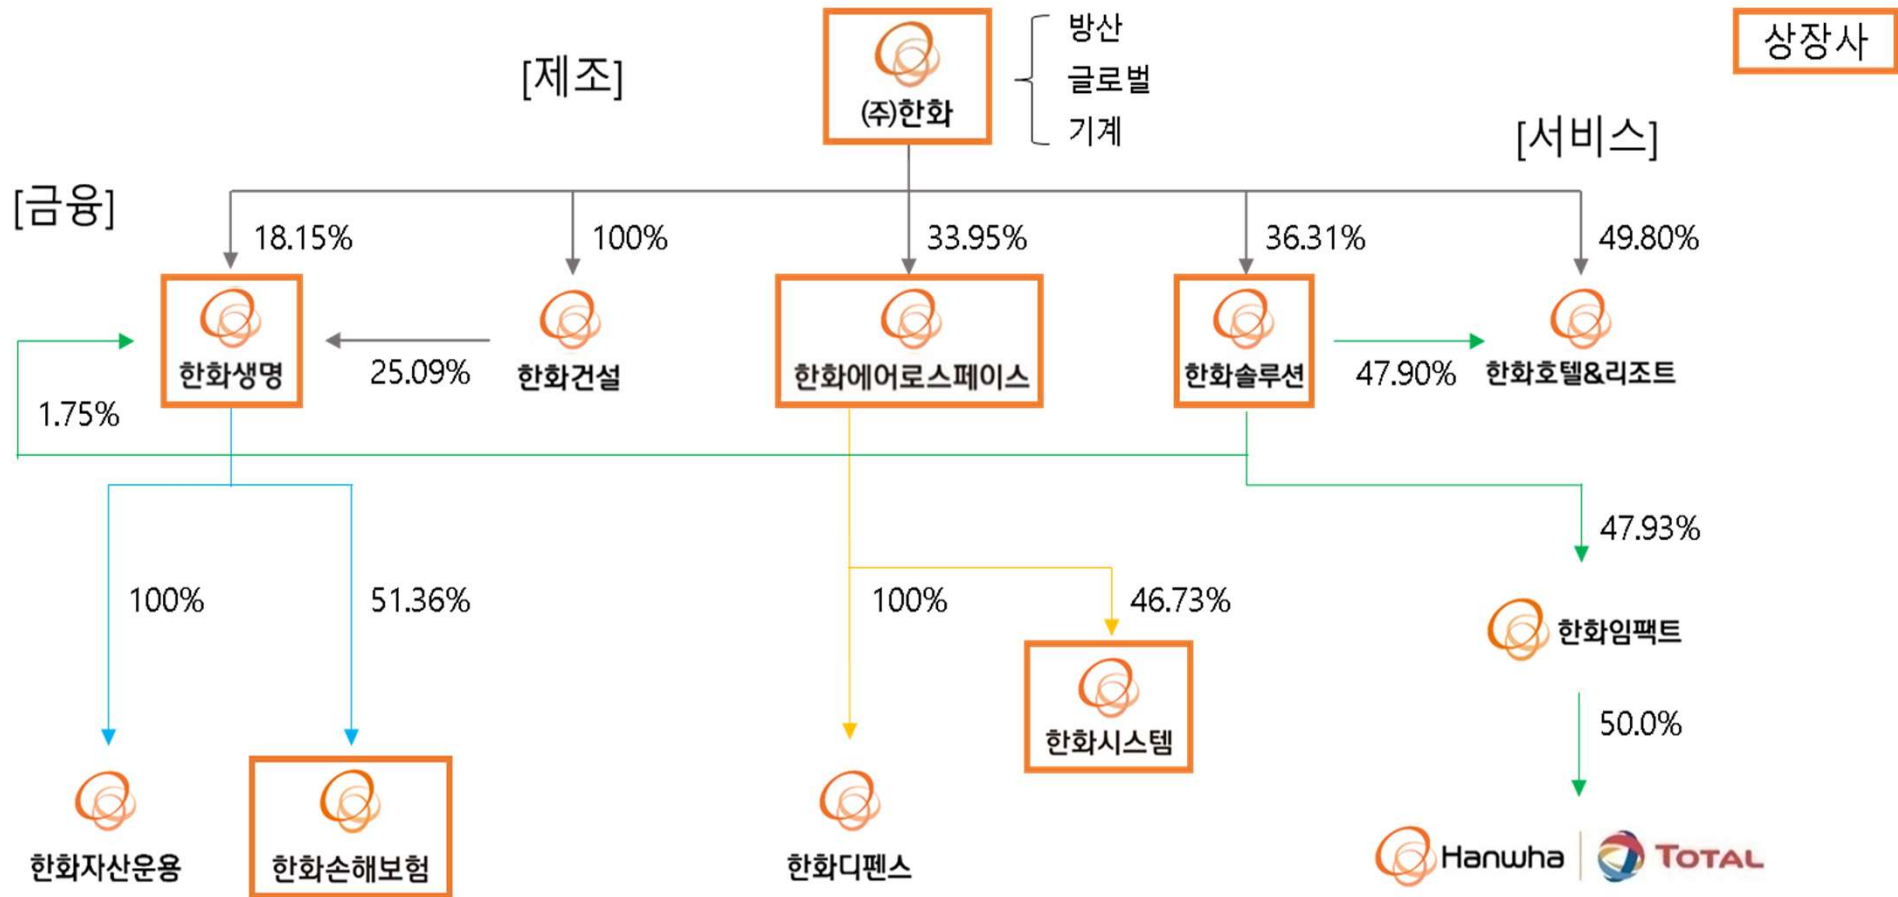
상장사

[제조]

(주)한화

방산
글로벌
기계

[서비스]

[금융]

18.15%

100%

33.95%

36.31%

49.80%

한화생명

25.09%

한화건설

한화에어로스페이스

한화솔루션

47.90%

한화호텔&리조트

1.75%

47.93%

100%

51.36%

100%

46.73%

한화임팩트

50.0%

한화시스템

한화자산운용

한화손해보험

한화디펜스

Hanwha TOTAL